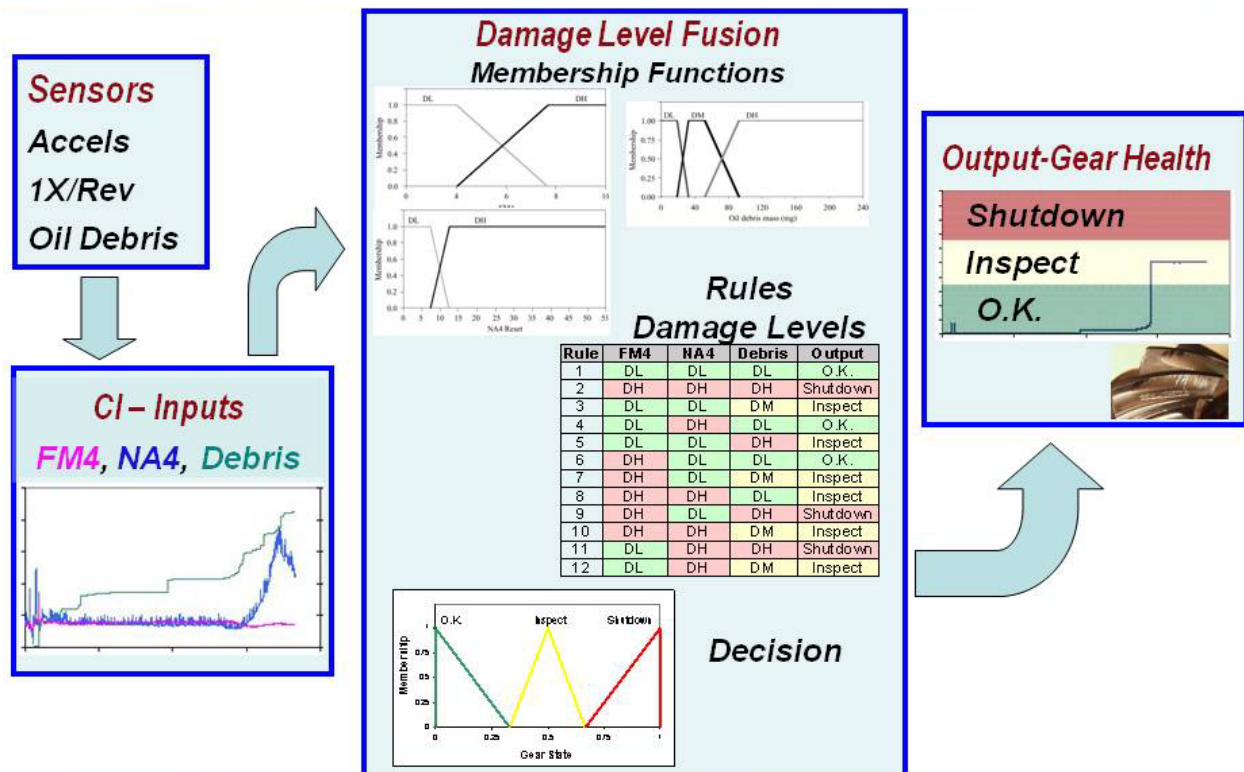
Sensors
Accels
1X/Rev
Oil Debris

CI – Inputs
FM4, NA4, Debris

Damage Level Fusion
Membership Functions

DL DH
Membership
1.0 0.8 0.6 0.4 0.2 0
0 2 4 6 8 10
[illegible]

DL DM DH
Membership
1.00 0.75 0.50 0.25 0
0 40 80 120 160 200 240
Oil debris mass (mg)

DL DH
Membership
1.0 0.8 0.6 0.4 0.2 0
0 5 10 15 20 25 30 35 40 45 50 55
NA4 Reset

Rules
Damage Levels

| Rule | FM4 | NA4 | Debris | Output |
|---|---|---|---|---|
| 1 | DL | DL | DL | O.K. |
| 2 | DH | DH | DH | Shutdown |
| 3 | DL | DL | DM | Inspect |
| 4 | DL | DH | DL | O.K. |
| 5 | DL | DL | DH | Inspect |
| 6 | DH | DL | DL | O.K. |
| 7 | DH | DL | DM | Inspect |
| 8 | DH | DH | DL | Inspect |
| 9 | DH | DL | DH | Shutdown |
| 10 | DH | DH | DM | Inspect |
| 11 | DL | DH | DH | Shutdown |
| 12 | DL | DH | DM | Inspect |

O.K. Inspect Shutdown
Membership
1 0.75 0.5 0.25 0
0 0.25 0.5 0.75 1
Gear State

Decision

Output-Gear Health
Shutdown
Inspect
O.K.